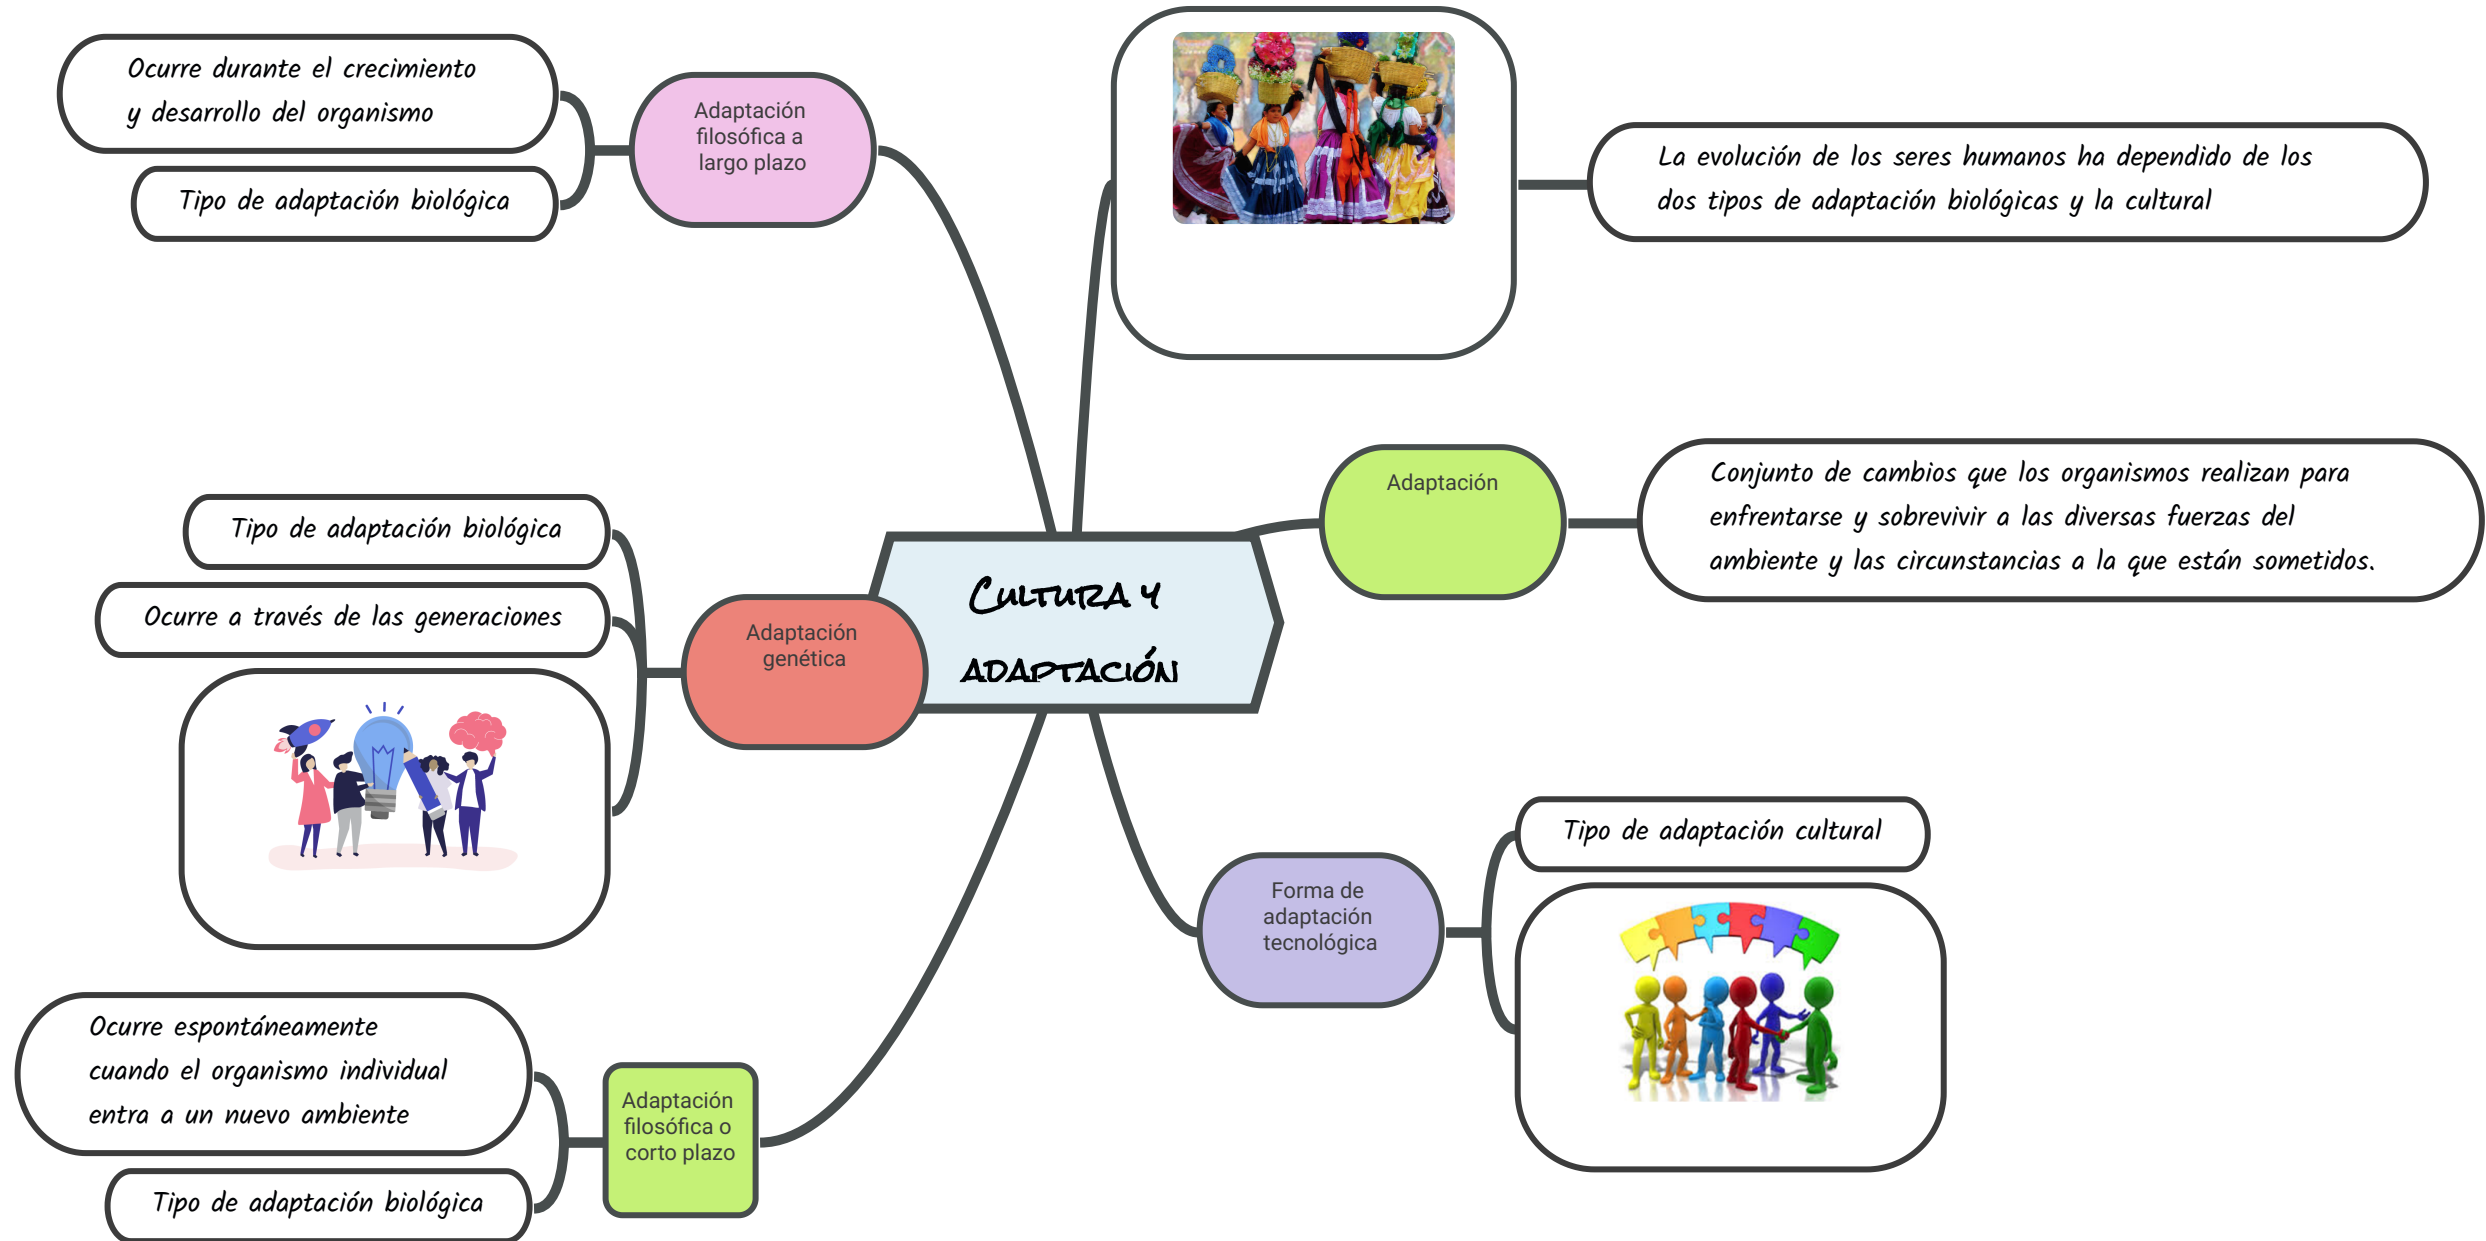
Cultura y adaptación

Adaptación filosófica a largo plazo

Ocurre durante el crecimiento y desarrollo del organismo

Tipo de adaptación biológica

La evolución de los seres humanos ha dependido de los dos tipos de adaptación biológicas y la cultural

Adaptación

Conjunto de cambios que los organismos realizan para enfrentarse y sobrevivir a las diversas fuerzas del ambiente y las circunstancias a la que están sometidos.

Adaptación genética

Tipo de adaptación biológica

Ocurre a través de las generaciones

Forma de adaptación tecnológica

Tipo de adaptación cultural

Adaptación filosófica o corto plazo

Ocurre espontáneamente cuando el organismo individual entra a un nuevo ambiente

Tipo de adaptación biológica